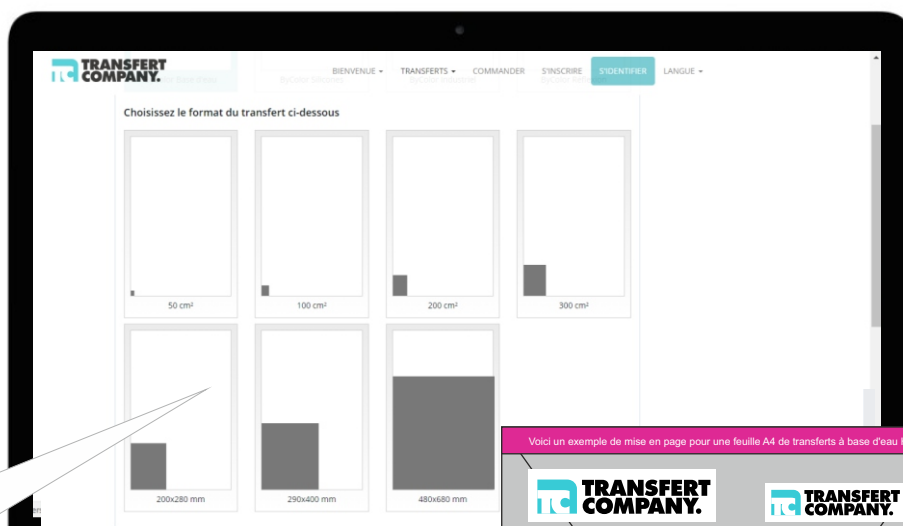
TRANSFERT COMPANY.

BIENVENUE ▾ TRANSFERTS ▾ COMMANDER S'INSCRIRE S'IDENTIFIER LANGUE ▾

Choisissez le format du transfert ci-dessous

50 cm²

100 cm²

200 cm²

300 cm²

200x280 mm

290x400 mm

480x680 mm

Voici un exemple de mise en page pour une feuille A4 de transferts à base d'eau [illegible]

TRANSFERT COMPANY.

TRANSFERT COMPANY.